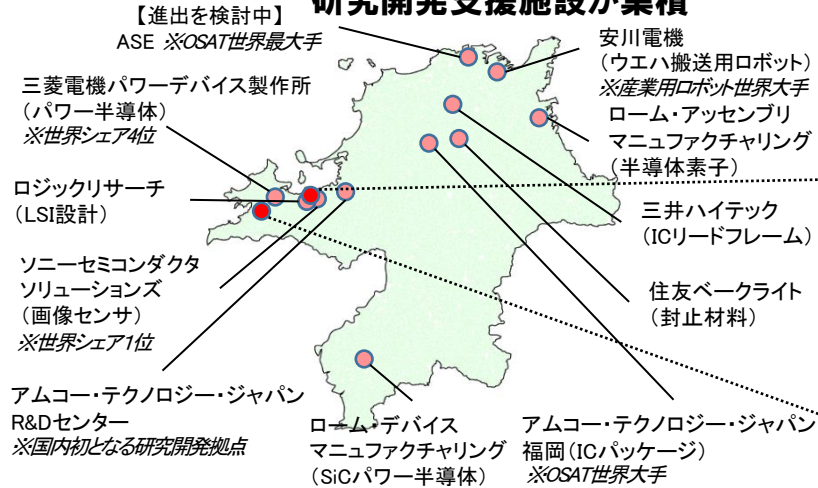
研究開発支援施設が集積

【進出を検討中】
ASE ※OSAT世界最大手

安川電機
（ウエハ搬送用ロボット）
※産業用ロボット世界大手

三菱電機パワーデバイス製作所
（パワー半導体）
※世界シェア4位

ローム・アッセンブリ
マニュファクチャリング
（半導体素子）

ロジックリサーチ
（LSI設計）

三井ハイテック
（ICリードフレーム）

ソニーセミコンダクタ
ソリューションズ
（画像センサ）
※世界シェア1位

住友ベークライト
（封止材料）

アムコー・テクノロジー・ジャパン
R&Dセンター
※国内初となる研究開発拠点

ローム・デバイス
マニュファクチャリング
（SiCパワー半導体）

アムコー・テクノロジー・ジャパン
福岡（ICパッケージ）
※OSAT世界大手